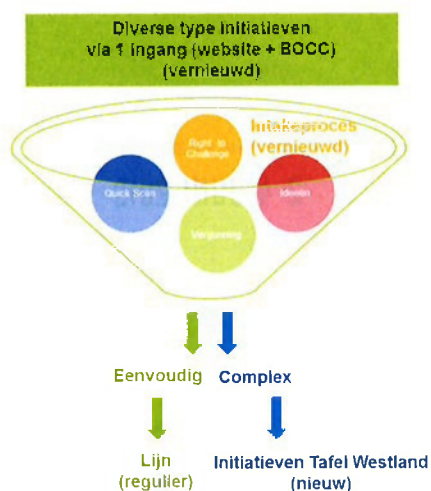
Diverse type initiatieven via 1 ingang (website + BOCC) (vernieuwd)

Intakeproces (vernieuwd)

Right to Challenge

Quick Scan

Ideeën

Vergunning

Eenvoudig

Complex

Lijn (regulier)

Initiatieven Tafel Westland (nieuw)